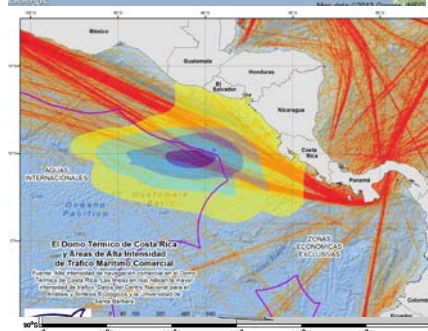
Map data ©2013 Google
México
Guatemala
Belize
Honduras
El Salvador
Nicaragua
Costa Rica
Panamá
Colombia
AGUAS INTERNACIONALES
Guatemala Basin
Océano Pacífico
ZONAS ECONÓMICAS EXCLUSIVAS
El Domo Térmico de Costa Rica y Áreas de Alta Intensidad de Tráfico Marítimo Comercial
Fuente: Alta intensidad de navegación comercial en el Domo Térmico de Costa Rica. Las líneas en rojo indican la mayor intensidad de tráfico. Datos del Centro Nacional para el Análisis y Síntesis Ecológica y la Universidad de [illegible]
90°0'0"W